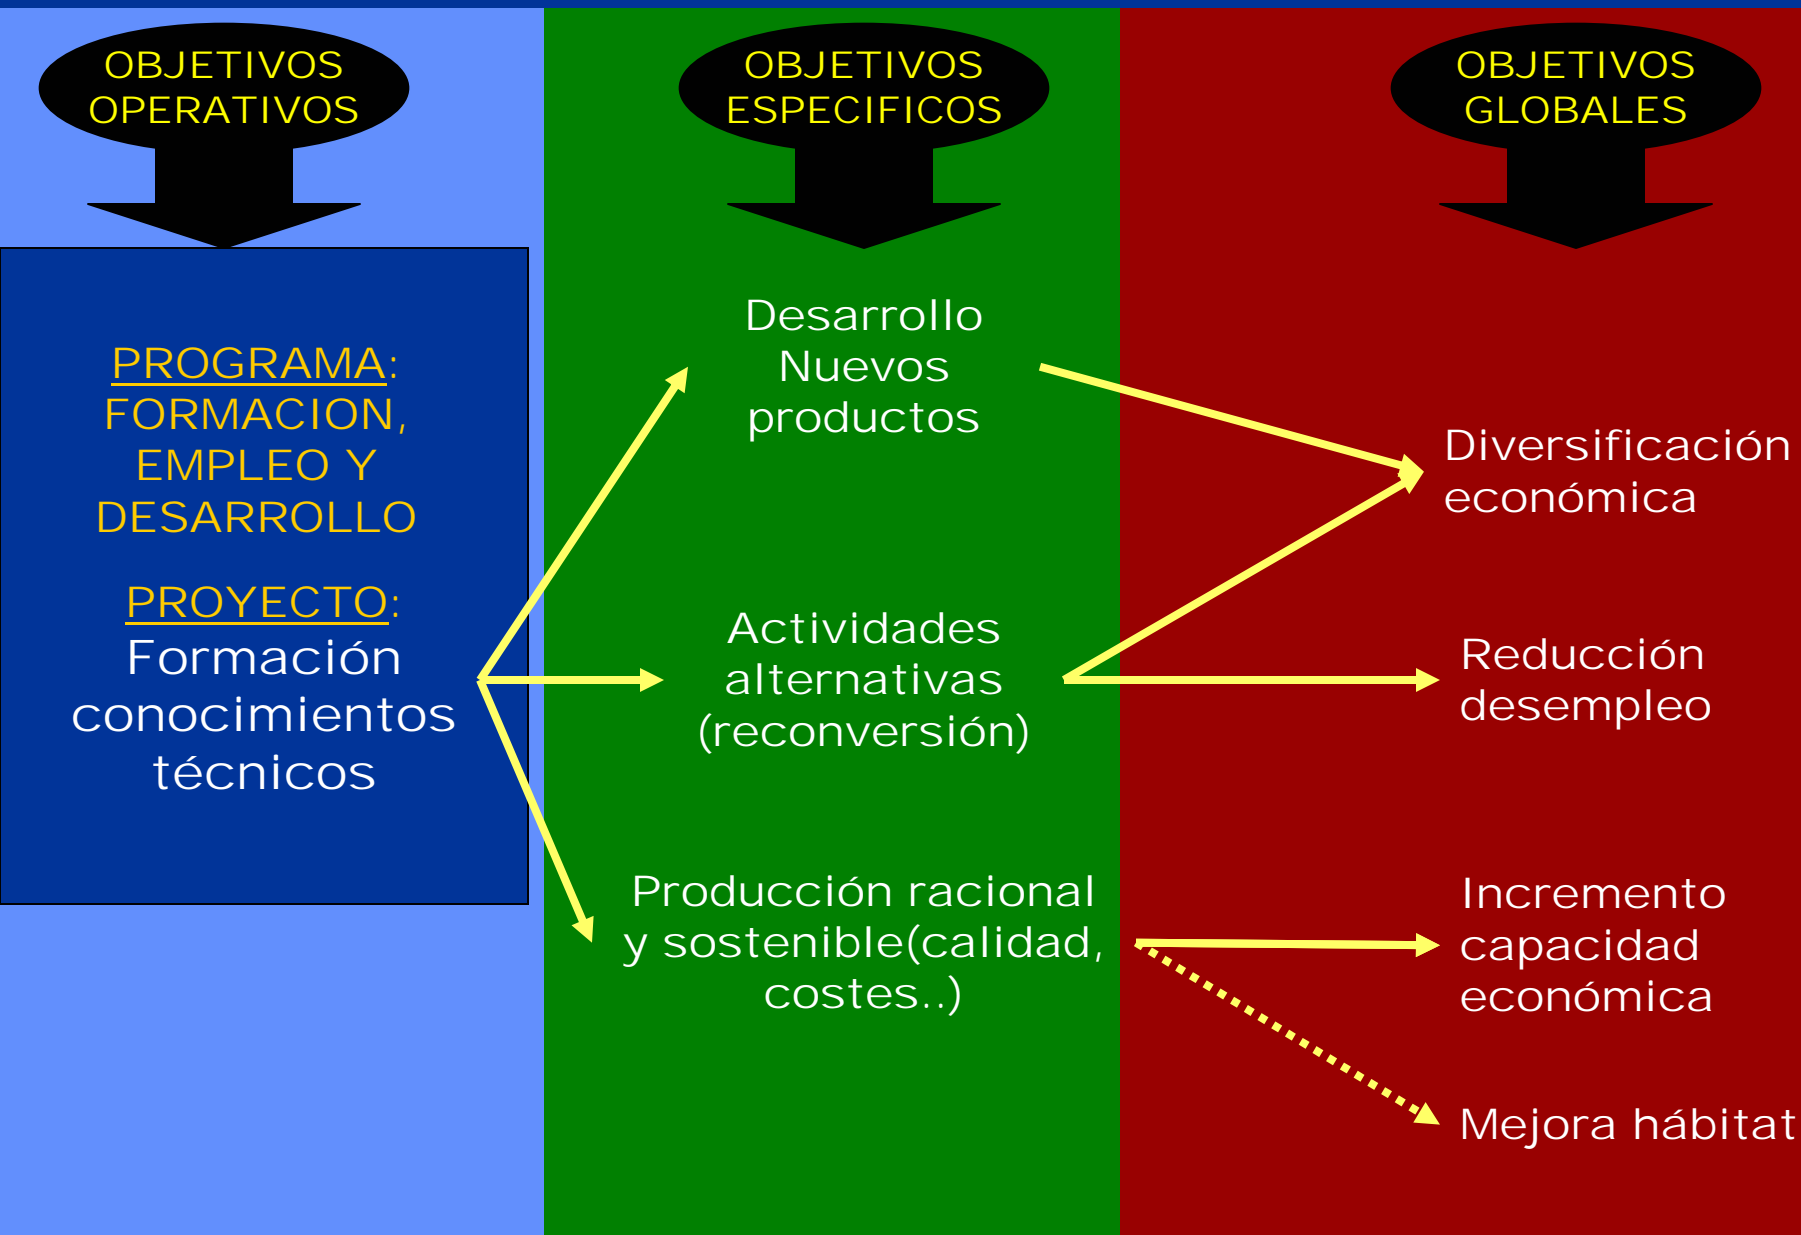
OBJETIVOS OPERATIVOS

OBJETIVOS ESPECIFICOS

OBJETIVOS GLOBALES

PROGRAMA: FORMACION, EMPLEO Y DESARROLLO

PROYECTO: Formación conocimientos técnicos

Desarrollo Nuevos productos

Actividades alternativas (reconversión)

Producción racional y sostenible(calidad, costes..)

Diversificación económica

Reducción desempleo

Incremento capacidad económica

Mejora hábitat